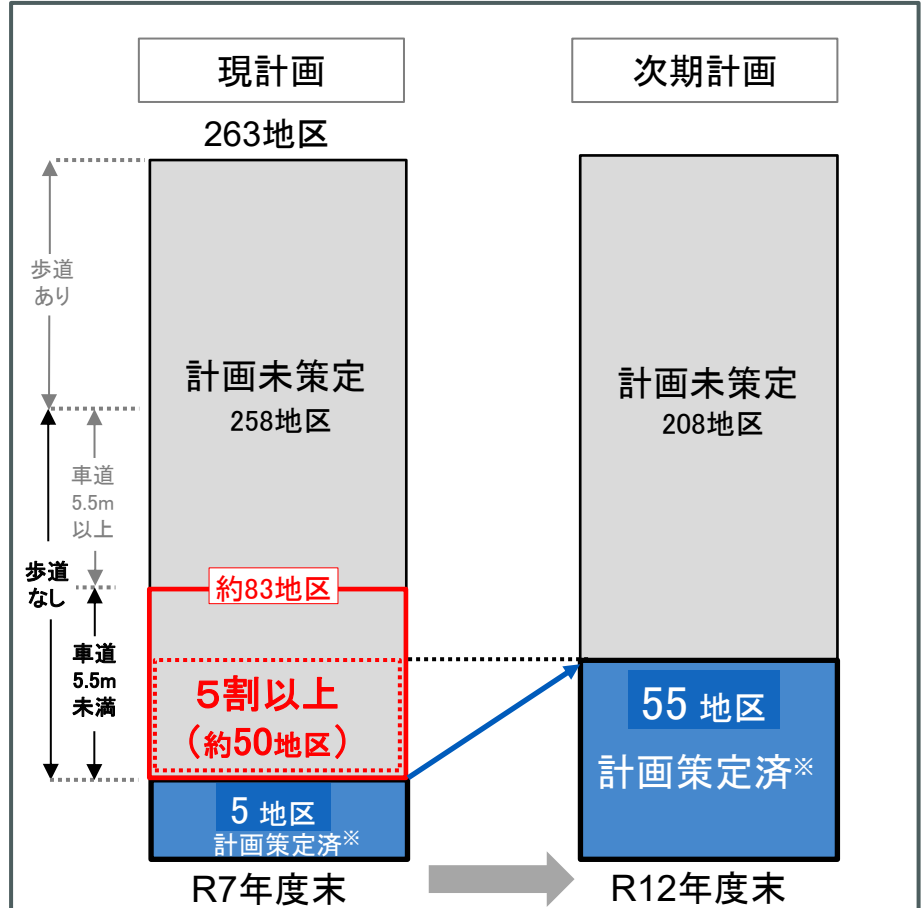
現計画

次期計画

263地区

歩道あり

計画未策定
258地区

車道5.5m以上

歩道なし

約83地区

車道5.5m未満

5割以上
（約50地区）

5 地区
計画策定済※

R7年度末

計画未策定
208地区

55 地区
計画策定済※

R12年度末